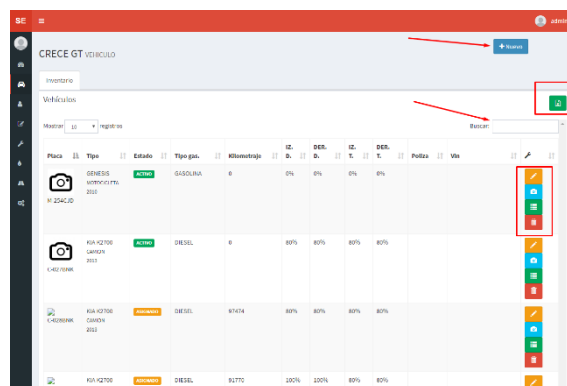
SE ≡ admin

CRECE GT VEHICULO

+ Nuevo

Inventario

Vehículos

Mostrar 10 registros

Buscar:

| Placa | Tipo | Estado | Tipo gas. | Kilometraje | IZ. D. | DER. D. | IZ. T. | DER. T. | Poliza | Vin | |
|---|---|---|---|---|---|---|---|---|---|---|---|
| M 254CJD | GENESIS MOTOCICLETA 2018 | ACTIVO | GASOLINA | 0 | 0% | 0% | 0% | 0% | | | |
| C-0278NK | KIA K2700 CAMION 2013 | ACTIVO | DIESEL | 0 | 80% | 80% | 80% | 80% | | | |
| C-0288NK | KIA K2700 CAMION 2013 | ASIGNADO | DIESEL | 97474 | 80% | 80% | 80% | 80% | | | |
| | KIA K2700 | ASIGNADO | DIESEL | 91770 | 100% | 100% | 80% | 80% | | | |